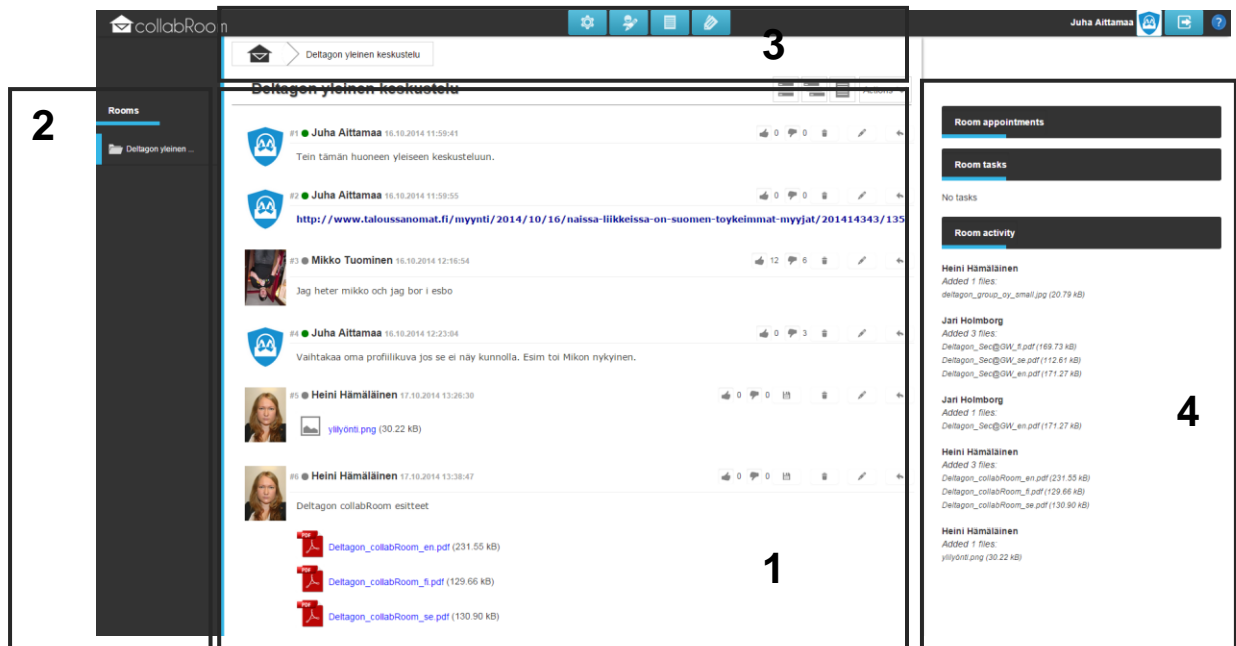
collabRoom

Juha Aittamaa

3

Deltagon yleinen keskustelu

Deltagon yleinen keskustelu

Actions

2

Rooms

Deltagon yleinen ...

#1 Juha Aittamaa 16.10.2014 11:59:41
0 0
Tein tämän huoneen yleiseen keskusteluun.

#2 Juha Aittamaa 16.10.2014 11:59:55
0 0
http://www.taloussanomat.fi/myynti/2014/10/16/naissa-liikkeissa-on-suomen-toykeimmat-myyjat/201414343/135

#3 Mikko Tuominen 16.10.2014 12:16:54
12 6
Jag heter mikko och jag bor i esbo

#4 Juha Aittamaa 16.10.2014 12:23:04
0 3
Vaihtakaa oma profiilikuva jos se ei näy kunnolla. Esim toi Mikon nykyinen.

#5 Heini Hämäläinen 17.10.2014 13:26:30
0 0
ylilyönti.png (30.22 kB)

#6 Heini Hämäläinen 17.10.2014 13:38:47
0 0
Deltagon collabRoom esitteet

Deltagon_collabRoom_en.pdf (231.55 kB)
Deltagon_collabRoom_fi.pdf (129.66 kB)
Deltagon_collabRoom_se.pdf (130.90 kB)

1

Room appointments

Room tasks

No tasks

Room activity

Heini Hämäläinen
Added 1 files:
deltagon_group_oy_small.jpg (20.79 kB)

Jari Holmborg
Added 3 files:
Deltagon_Sec@GW_fi.pdf (169.73 kB)
Deltagon_Sec@GW_se.pdf (112.61 kB)
Deltagon_Sec@GW_en.pdf (171.27 kB)

Jari Holmborg
Added 1 files:
Deltagon_Sec@GW_en.pdf (171.27 kB)

Heini Hämäläinen
Added 3 files:
Deltagon_collabRoom_en.pdf (231.55 kB)
Deltagon_collabRoom_fi.pdf (129.66 kB)
Deltagon_collabRoom_se.pdf (130.90 kB)

Heini Hämäläinen
Added 1 files:
ylilyönti.png (30.22 kB)

4